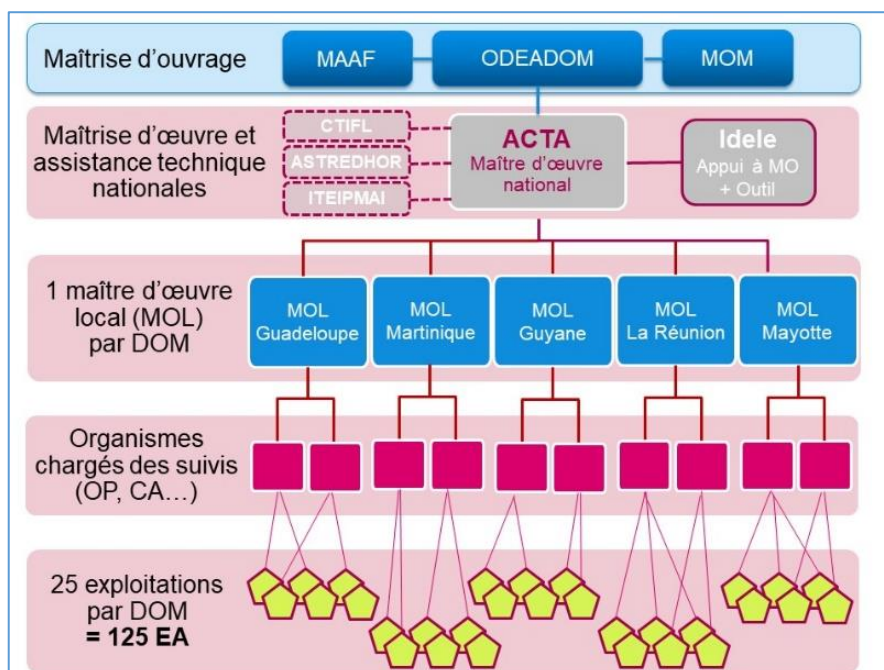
Maîtrise d'ouvrage

MAAF

ODEADOM

MOM

Maîtrise d'œuvre et assistance technique nationales

CTIFL

ASTREDHOR

ITEIPMAI

ACTA
Maître d'œuvre national

Idele
Appui à MO + Outil

1 maître d'œuvre local (MOL) par DOM

MOL Guadeloupe

MOL Martinique

MOL Guyane

MOL La Réunion

MOL Mayotte

Organismes chargés des suivis (OP, CA…)

25 exploitations par DOM
= 125 EA